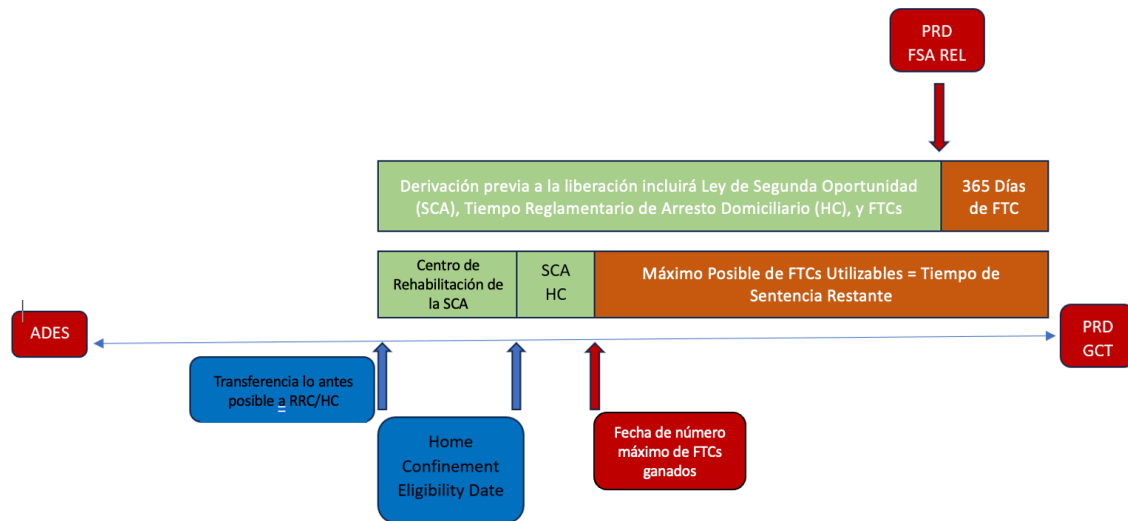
PRD
FSA REL

Derivación previa a la liberación incluirá Ley de Segunda Oportunidad (SCA), Tiempo Reglamentario de Arresto Domiciliario (HC), y FTCs

365 Días de FTC

Centro de Rehabilitación de la SCA

SCA
HC

Máximo Posible de FTCs Utilizables = Tiempo de Sentencia Restante

ADES

PRD
GCT

Transferencia lo antes posible a RRC/HC

Home Confinement Eligibility Date

Fecha de número máximo de FTCs ganados